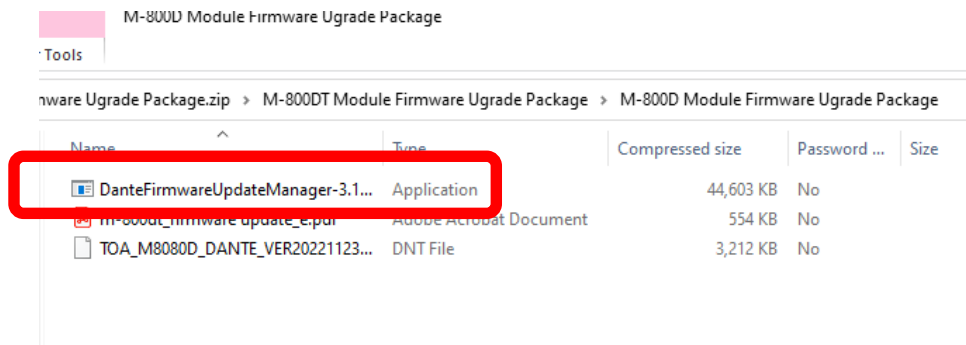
M-800D Module Firmware Ugrade Package

Tools

mware Ugrade Package.zip > M-800DT Module Firmware Ugrade Package > M-800D Module Firmware Ugrade Package

| Name | Type | Compressed size | Password ... | Size |
|---|---|---|---|---|
| DanteFirmwareUpdateManager-3.1... | Application | 44,603 KB | No | |
| m-800dt_firmware update_e.pdf | Adobe Acrobat Document | 554 KB | No | |
| TOA_M8080D_DANTE_VER20221123... | DNT File | 3,212 KB | No | |